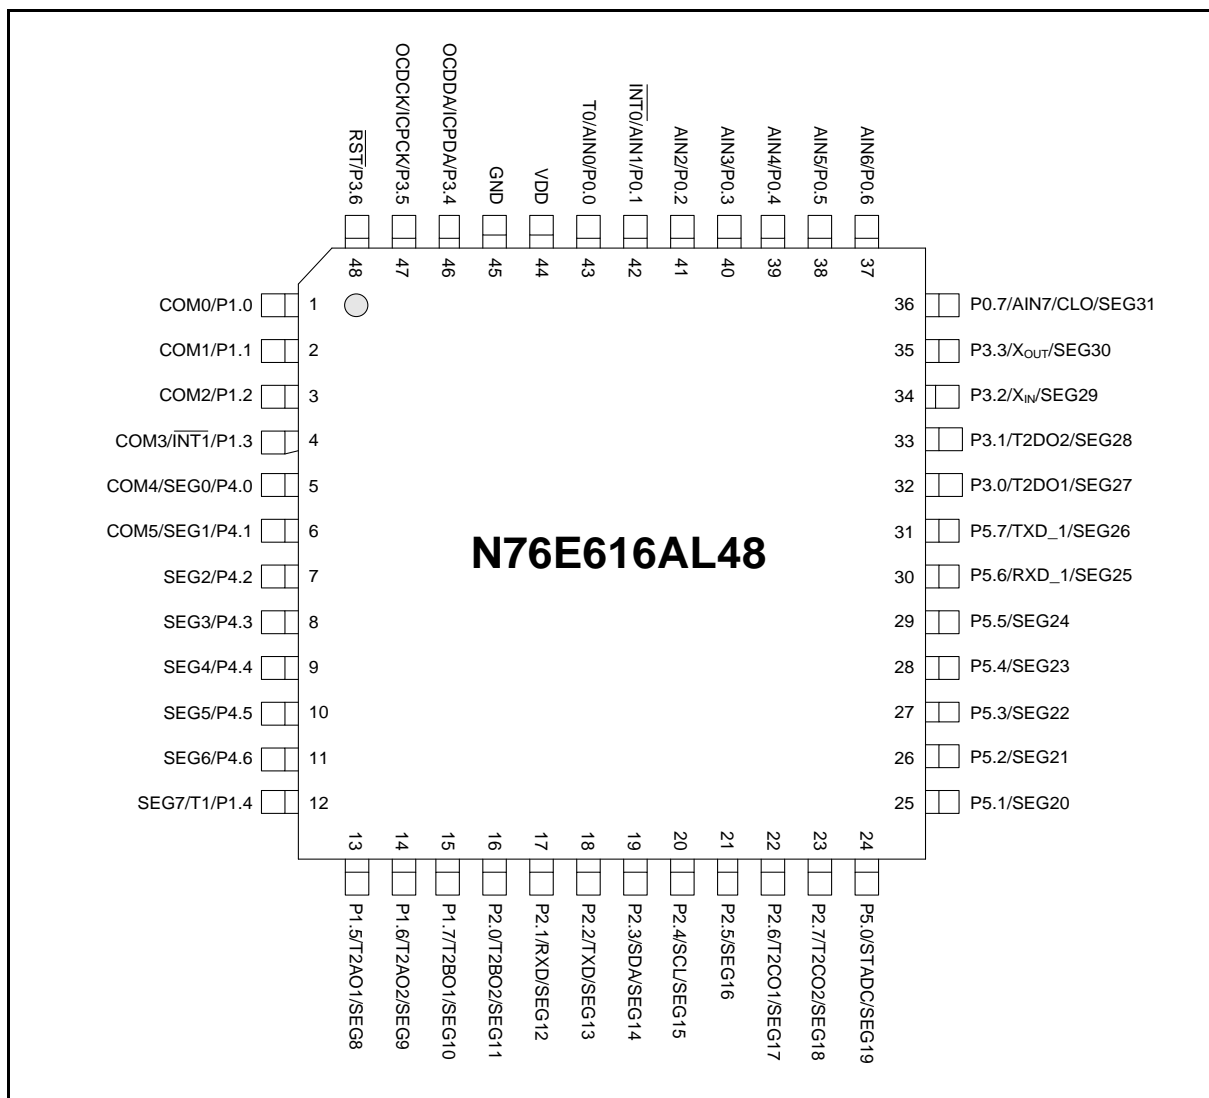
$\overline{RST}$/P3.6
OCDCK/ICPCK/P3.5
OCDDA/ICPDA/P3.4
GND
VDD
T0/AIN0/P0.0
$\overline{INT0}$/AIN1/P0.1
AIN2/P0.2
AIN3/P0.3
AIN4/P0.4
AIN5/P0.5
AIN6/P0.6

48 47 46 45 44 43 42 41 40 39 38 37

COM0/P1.0 1
COM1/P1.1 2
COM2/P1.2 3
COM3/$\overline{INT1}$/P1.3 4
COM4/SEG0/P4.0 5
COM5/SEG1/P4.1 6
SEG2/P4.2 7
SEG3/P4.3 8
SEG4/P4.4 9
SEG5/P4.5 10
SEG6/P4.6 11
SEG7/T1/P1.4 12

N76E616AL48

36 P0.7/AIN7/CLO/SEG31
35 P3.3/$X_{OUT}$/SEG30
34 P3.2/$X_{IN}$/SEG29
33 P3.1/T2DO2/SEG28
32 P3.0/T2DO1/SEG27
31 P5.7/TXD_1/SEG26
30 P5.6/RXD_1/SEG25
29 P5.5/SEG24
28 P5.4/SEG23
27 P5.3/SEG22
26 P5.2/SEG21
25 P5.1/SEG20

13 14 15 16 17 18 19 20 21 22 23 24

P1.5/T2AO1/SEG8
P1.6/T2AO2/SEG9
P1.7/T2BO1/SEG10
P2.0/T2BO2/SEG11
P2.1/RXD/SEG12
P2.2/TXD/SEG13
P2.3/SDA/SEG14
P2.4/SCL/SEG15
P2.5/SEG16
P2.6/T2CO1/SEG17
P2.7/T2CO2/SEG18
P5.0/STADC/SEG19